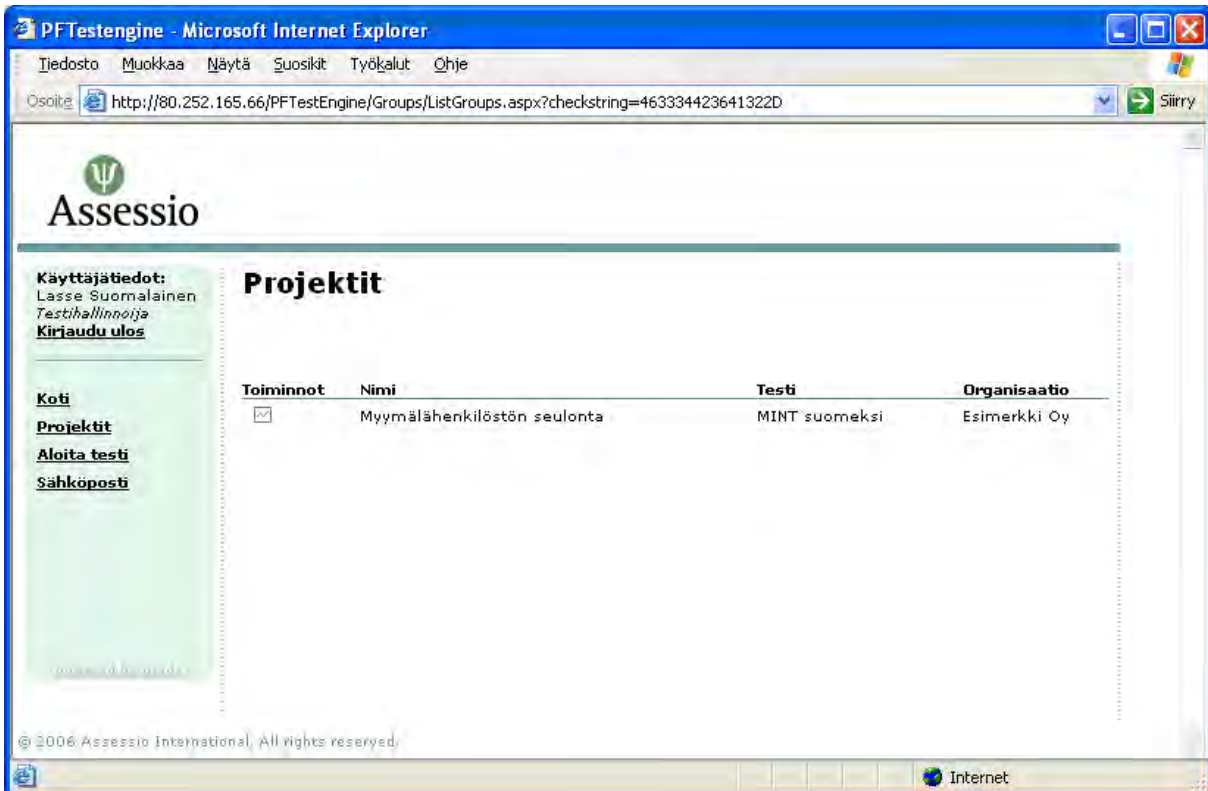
PFTestengine - Microsoft Internet Explorer

Tiedosto Muokkaa Näytä Suosikit Työkalut Ohje

Osoite http://80.252.165.66/PFTestEngine/Groups/ListGroups.aspx?checkstring=463334423641322D Siirry

Assessio

Käyttäjätiedot:
Lasse Suomalainen
Testihallinnoija
Kirjaudu ulos

Koti
Projektit
Aloita testi
Sähköposti

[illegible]

Projektit

| Toiminnot | Nimi | Testi | Organisaatio |
|---|---|---|---|
| | Myymälähenkilöstön seulonta | MINT suomeksi | Esimerkki Oy |

© 2006 Assessio International, All rights reserved.

Internet